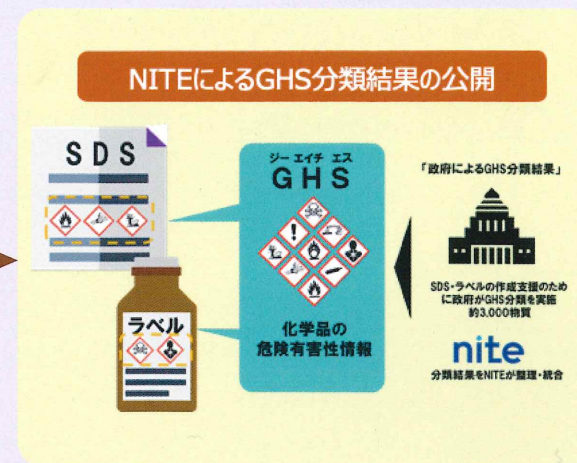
NITEによるGHS分類結果の公開

SDS

ラベル

ジー エイチ エス
GHS

化学品の
危険有害性情報

「政府によるGHS分類結果」

SDS・ラベルの作成支援のために政府がGHS分類を実施
約3,000物質

nite
分類結果をNITEが整理・統合